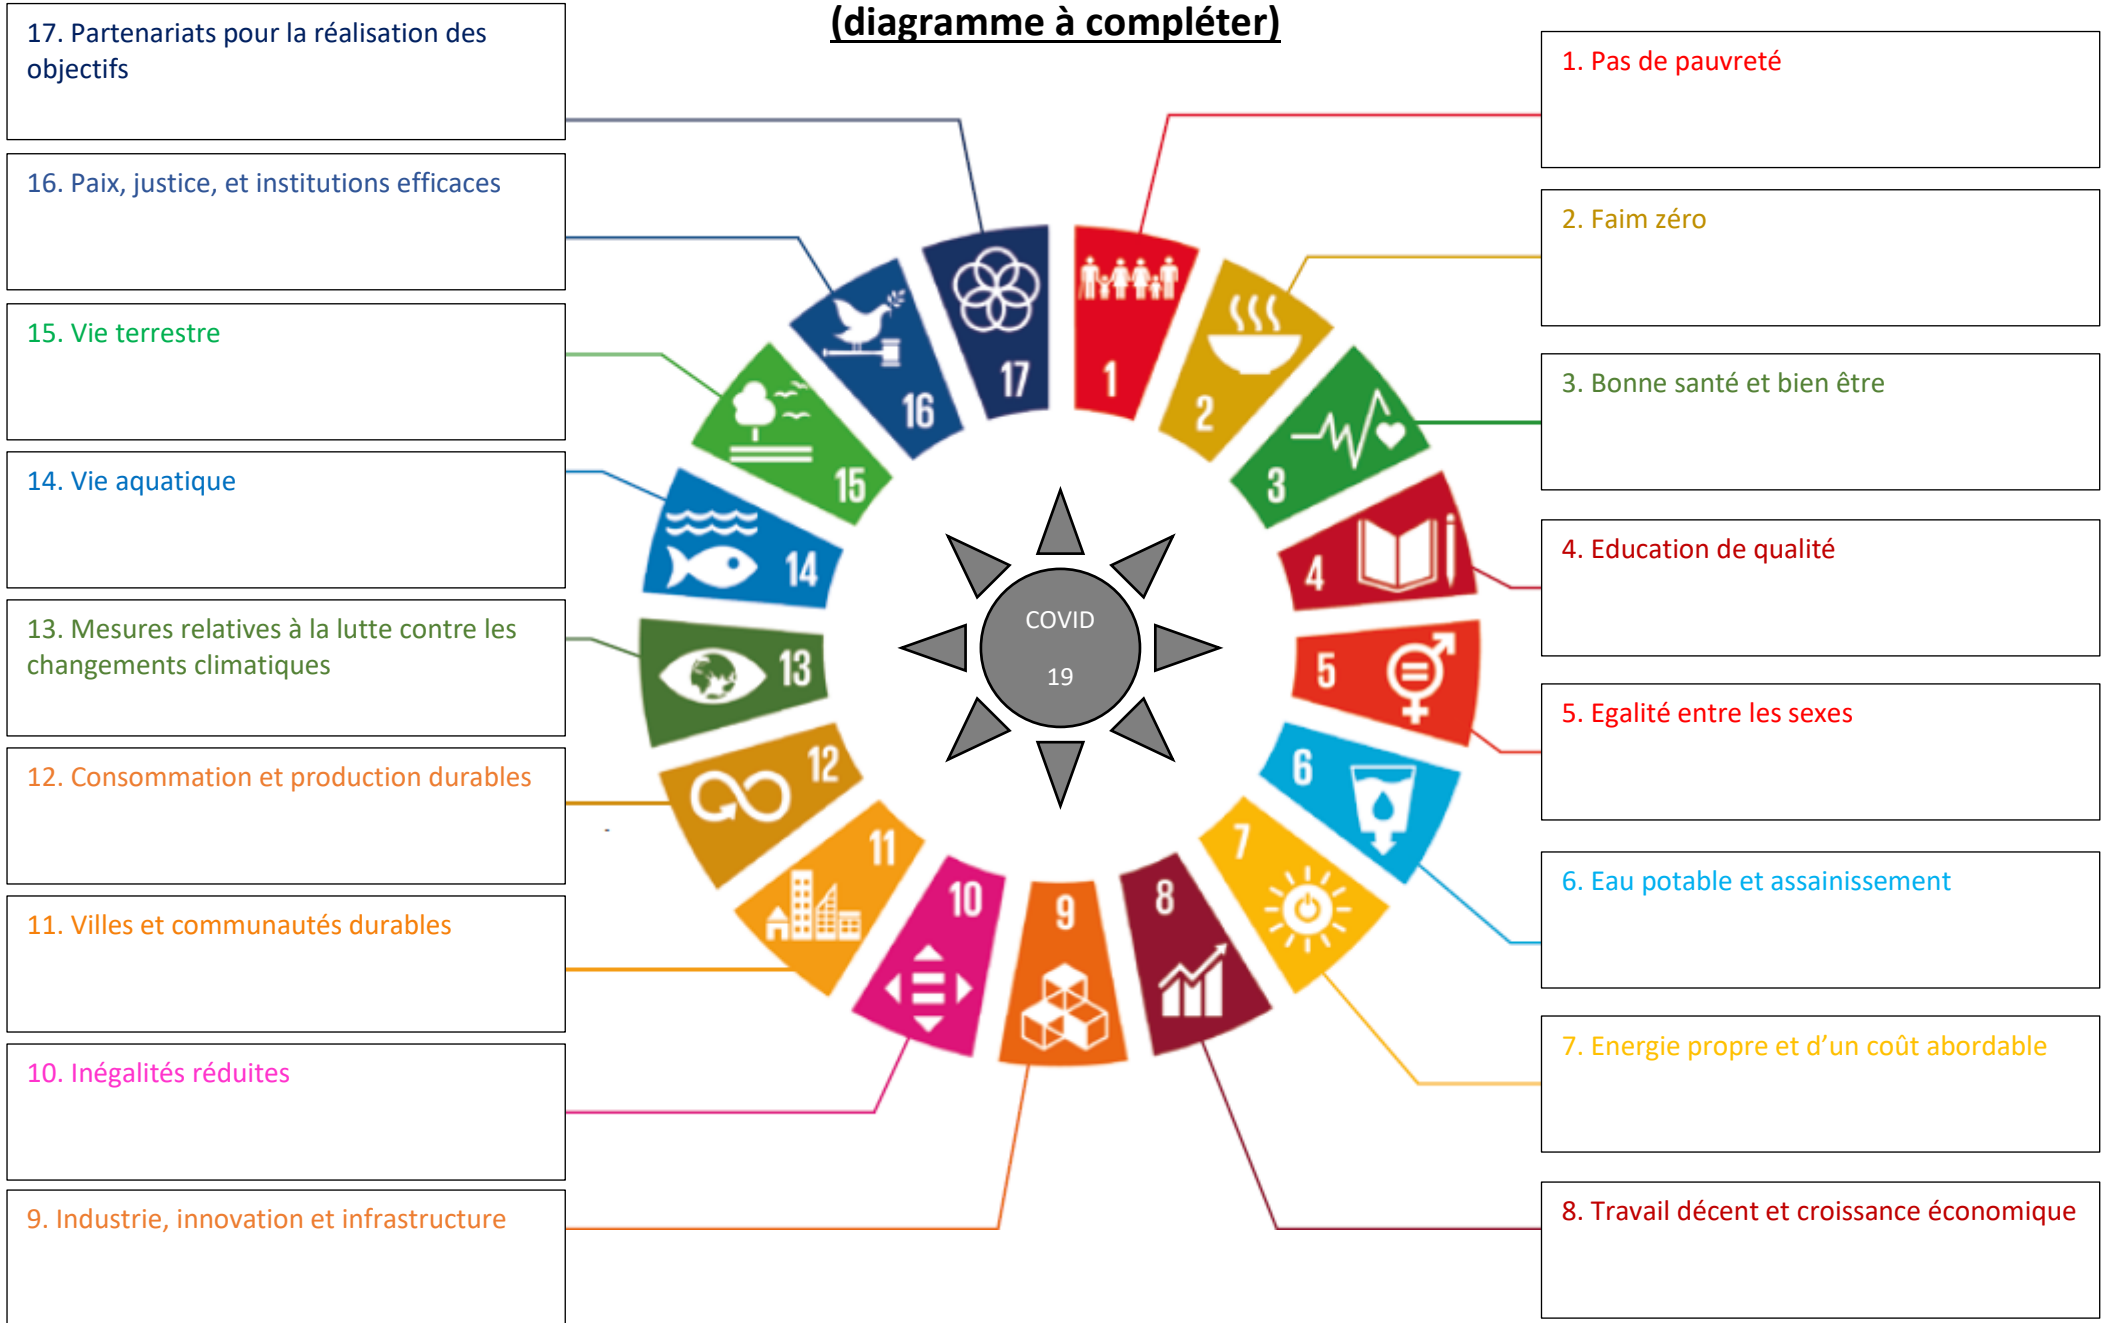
(diagramme à compléter)

17. Partenariats pour la réalisation des objectifs

16. Paix, justice, et institutions efficaces

15. Vie terrestre

14. Vie aquatique

13. Mesures relatives à la lutte contre les changements climatiques

12. Consommation et production durables

11. Villes et communautés durables

10. Inégalités réduites

9. Industrie, innovation et infrastructure

17

1

16

2

15

3

14

4

13

COVID

19

5

12

6

11

7

10

8

9

1. Pas de pauvreté

2. Faim zéro

3. Bonne santé et bien être

4. Education de qualité

5. Egalité entre les sexes

6. Eau potable et assainissement

7. Energie propre et d'un coût abordable

8. Travail décent et croissance économique